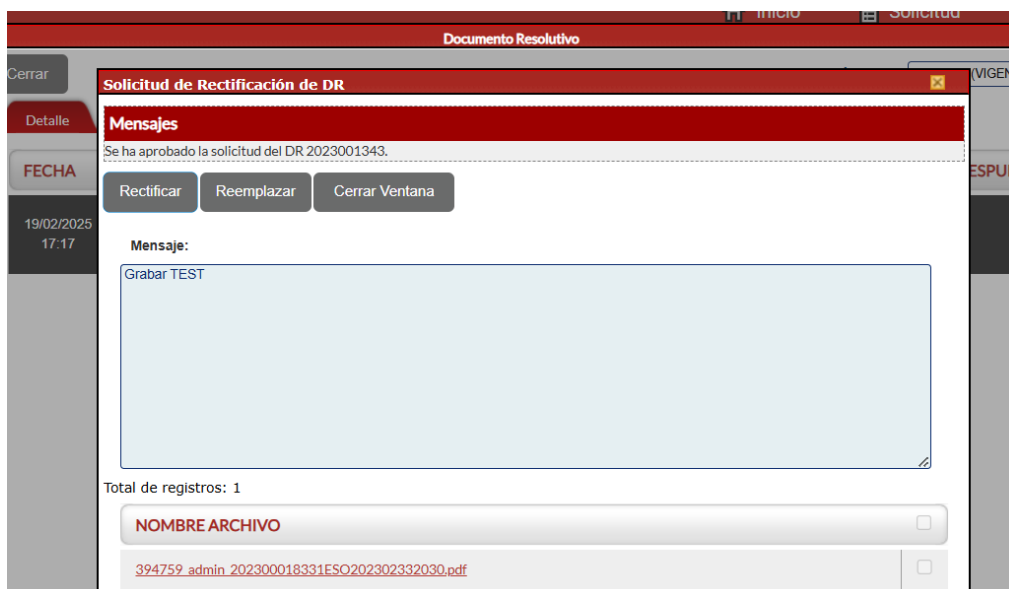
Inicio Solicitud

Documento Resolutivo

Cerrar

(VIGEN

Detalle

FECHA

ESPU

19/02/2025 17:17

Solicitud de Rectificación de DR

Mensajes

Se ha aprobado la solicitud del DR 2023001343.

Rectificar Reemplazar Cerrar Ventana

Mensaje:

Grabar TEST

Total de registros: 1

NOMBRE ARCHIVO

394759_admin_202300018331ESO202302332030.pdf